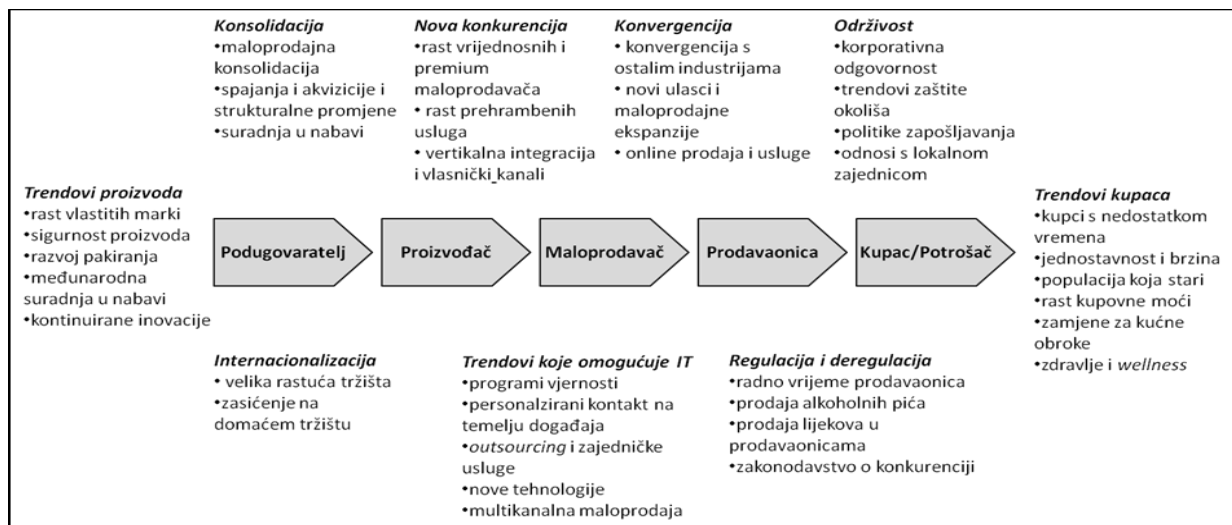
*Konsolidacija*
•maloprodajna konsolidacija
•spajanja i akvizicije i strukturalne promjene
•suradnja u nabavi

*Nova konkurencija*
•rast vrijednosnih i premium maloprodavača
• rast prehrambenih usluga
• vertikalna integracija i vlasnički_kanali

*Konvergencija*
• konvergencija s ostalim industrijama
• novi ulasci i maloprodajne ekspanzije
• online prodaja i usluge

*Održivost*
•korporativna odgovornost
•trendovi zaštite okoliša
•politike zapošljavanja
•odnosi s lokalnom zajednicom

*Trendovi proizvoda*
•rast vlastitih marki
•sigurnost proizvoda
•razvoj pakiranja
•međunarodna suradnja u nabavi
•kontinuirane inovacije

Podugovaratelj
Proizvođač
Maloprodavač
Prodavaonica
Kupac/Potrošač

*Trendovi kupaca*
•kupci s nedostatkom vremena
•jednostavnost i brzina
•populacija koja stari
•rast kupovne moći
•zamjene za kućne obroke
•zdravlje i *wellness*

*Internacionalizacija*
• velika rastuća tržišta
•zasićenje na domaćem tržištu

*Trendovi koje omogućuje IT*
•programi vjernosti
•personalzirani kontakt na temelju događaja
•*outsourcing* i zajedničke usluge
•nove tehnologije
•multikanalna maloprodaja

*Regulacija i deregulacija*
•radno vrijeme prodavaonica
•prodaja alkoholnih pića
•prodaja lijekova u prodavaonicama
•zakonodavstvo o konkurenciji